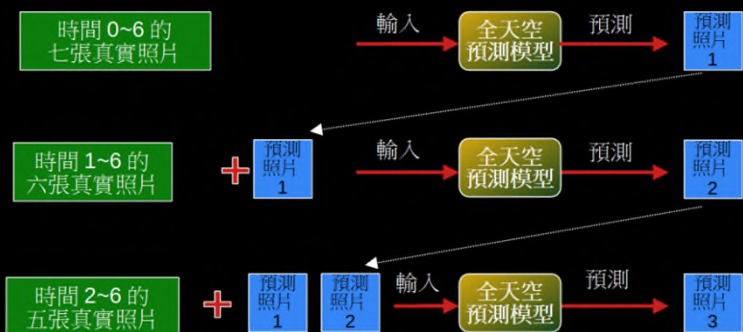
時間 0~6 的
七張真實照片

輸入

全天空
預測模型

預測

預測
照片
1

時間 1~6 的
六張真實照片

+

預測
照片
1

輸入

全天空
預測模型

預測

預測
照片
2

時間 2~6 的
五張真實照片

+

預測
照片
1

預測
照片
2

輸入

全天空
預測模型

預測

預測
照片
3